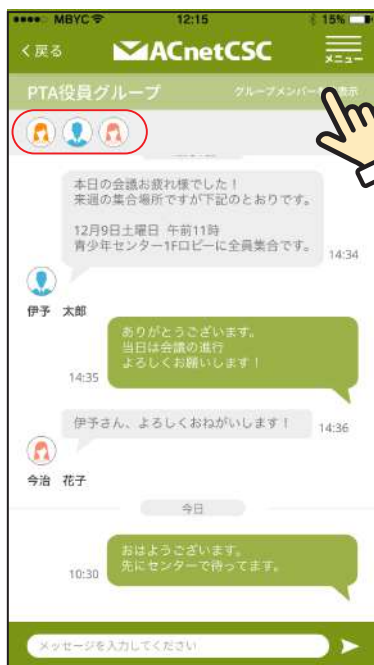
MBYC 12:15 15%

＜戻る ACnetCSC メニュー

PTA役員グループ グループメンバー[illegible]表示

本日の会議お疲れ様でした！
来週の集合場所ですが下記のとおりです。

12月9日土曜日 午前11時
青少年センター1Fロビーに全員集合です。 14:34

伊予 太郎

ありがとうございます。
当日は会議の進行
よろしくお願いします！
14:35

伊予さん、よろしくおねがいします！ 14:36

今治 花子

今日

おはようございます。
先にセンターで待ってます。
10:30

メッセージを入力してください